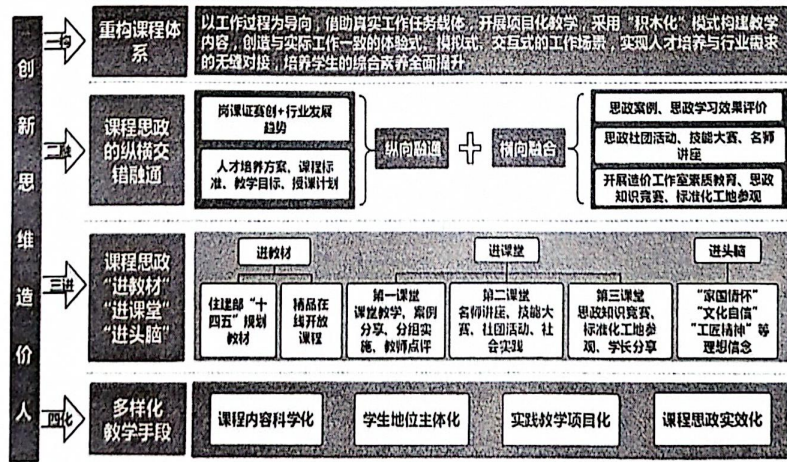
创新思维造价人

一向

重构课程体系

以工作过程为导向，借助真实工作任务载体，开展项目化教学，采用"积木化"模式构建教学内容，创造与实际工作一致的体验式、模拟式、交互式的工作场景，实现人才培养与行业需求的无缝对接，培养学生的综合素养全面提升

二融

课程思政的纵横交错融通

岗课证赛创+行业发展趋势

人才培养方案、课程标准、教学目标、授课计划

纵向融通

+

横向融合

思政案例、思政学习效果评价

思政社团活动、技能大赛、名师讲座

开展造价工作室素质教育、思政知识竞赛、标准化工地参观

三进

课程思政"进教材""进课堂""进头脑"

进教材

住建部"十四五"规划教材

精品在线开放课程

进课堂

第一课堂 课堂教学、案例分享、分组实施、教师点评

第二课堂 名师讲座、技能大赛、社团活动、社会实践

第三课堂 思政知识竞赛、标准化工地参观、学长分享

进头脑

"家国情怀""文化自信""工匠精神"等理想信念

四化

多样化教学手段

课程内容科学化

学生地位主体化

实践教学项目化

课程思政实效化